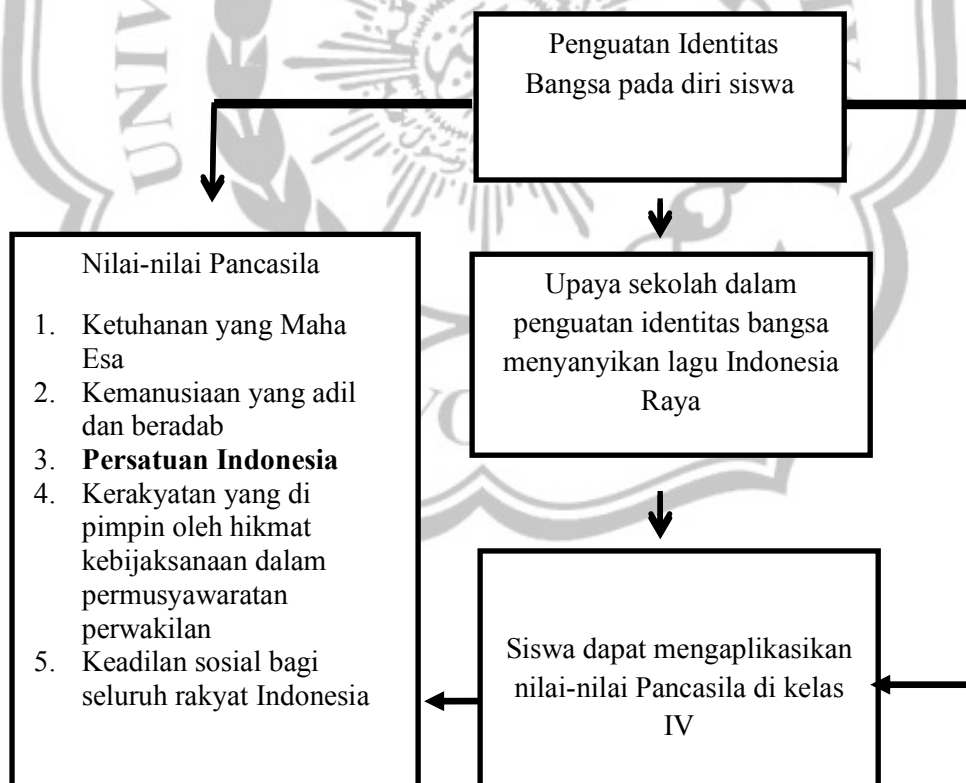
Penguatan Identitas Bangsa pada diri siswa

Nilai-nilai Pancasila

1. Ketuhanan yang Maha Esa
2. Kemanusiaan yang adil dan beradab
3. **Persatuan Indonesia**
4. Kerakyatan yang di pimpin oleh hikmat kebijaksanaan dalam permusyawaratan perwakilan
5. Keadilan sosial bagi seluruh rakyat Indonesia

Upaya sekolah dalam penguatan identitas bangsa menyanyikan lagu Indonesia Raya

Siswa dapat mengaplikasikan nilai-nilai Pancasila di kelas IV